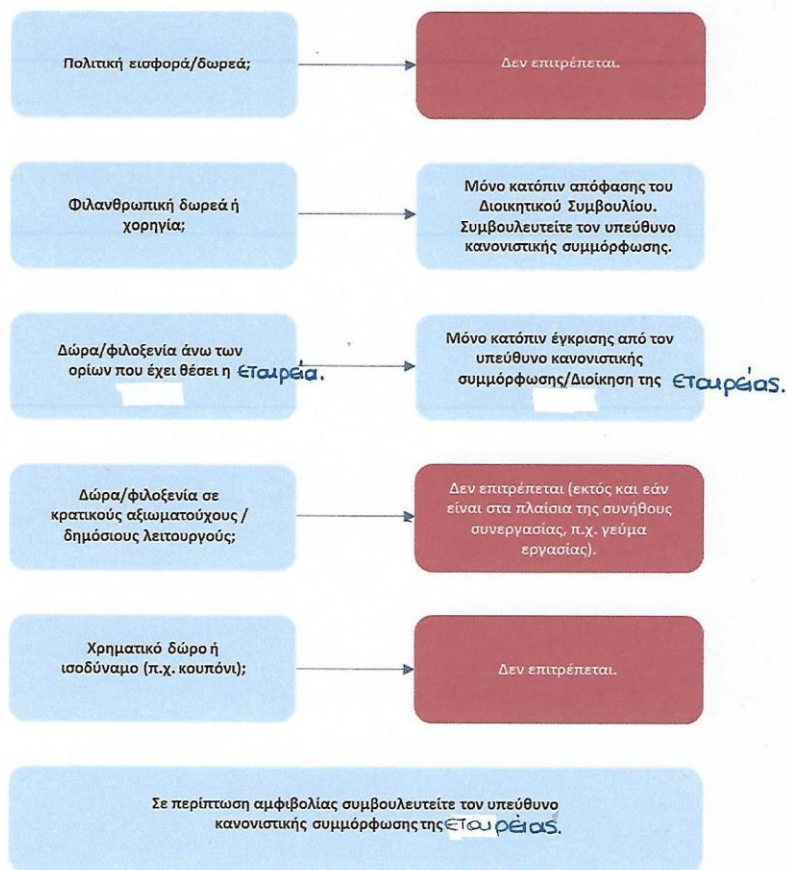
Πολιτική εισφορά/δωρεά;

Δεν επιτρέπεται.

Φιλανθρωπική δωρεά ή χορηγία;

Μόνο κατόπιν απόφασης του Διοικητικού Συμβουλίου. Συμβουλευτείτε τον υπεύθυνο κανονιστικής συμμόρφωσης.

Δώρα/φιλοξενία άνω των ορίων που έχει θέσει η Εταιρεία.

Μόνο κατόπιν έγκρισης από τον υπεύθυνο κανονιστικής συμμόρφωσης/Διοίκηση της Εταιρείας.

Δώρα/φιλοξενία σε κρατικούς αξιωματούχους / δημόσιους λειτουργούς;

Δεν επιτρέπεται (εκτός και εάν είναι στα πλαίσια της συνήθους συνεργασίας, π.χ. γεύμα εργασίας).

Χρηματικό δώρο ή ισοδύναμο (π.χ. κουπόνι);

Δεν επιτρέπεται.

Σε περίπτωση αμφιβολίας συμβουλευτείτε τον υπεύθυνο κανονιστικής συμμόρφωσης της Εταιρείας.